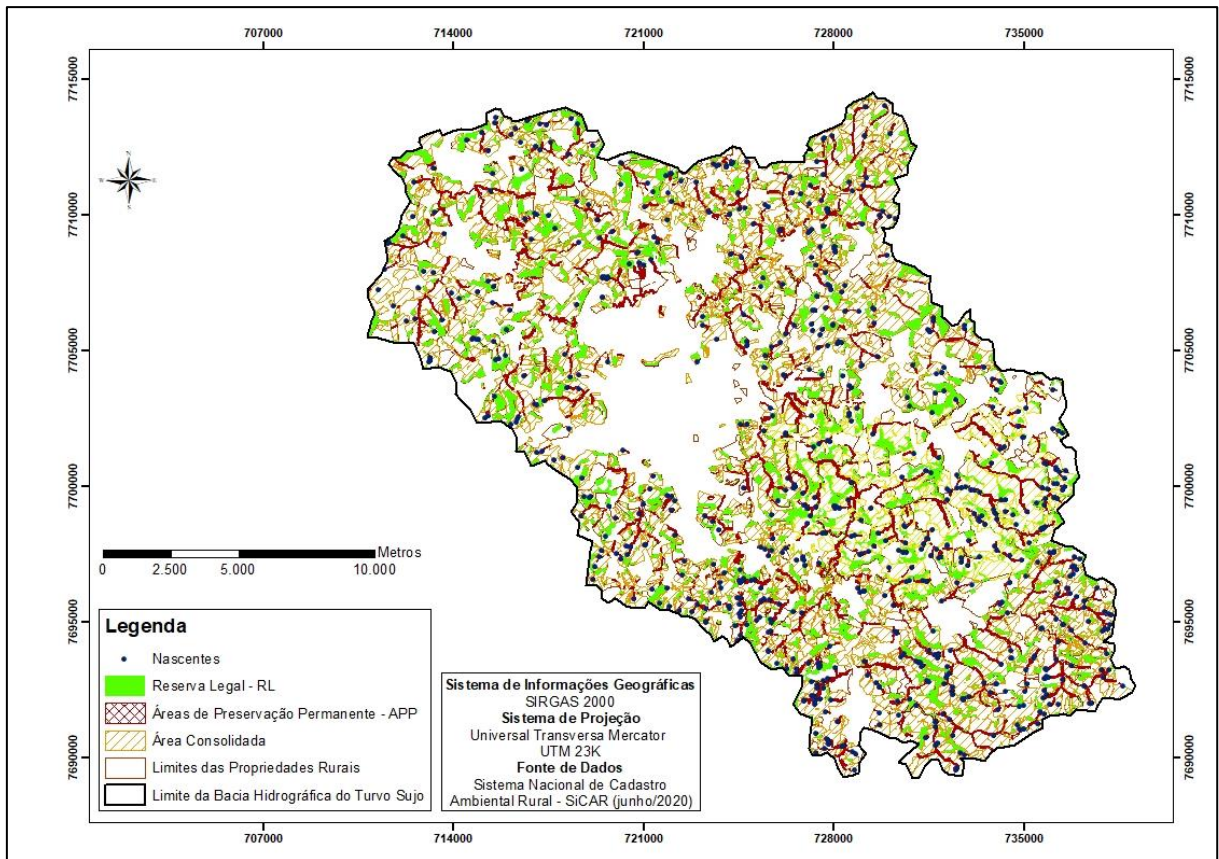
707000 714000 721000 728000 735000

7715000
7710000
7705000
7700000
7695000
7690000

7715000
7710000
7705000
7700000
7695000
7690000

N
W E
S

Metros
0 2.500 5.000 10.000

Legenda
Nascentes
Reserva Legal - RL
Áreas de Preservação Permanente - APP
Área Consolidada
Limites das Propriedades Rurais
Limite da Bacia Hidrográfica do Turvo Sujo

Sistema de Informações Geográficas
SIRGAS 2000
Sistema de Projeção
Universal Transversa Mercator
UTM 23K
Fonte de Dados
Sistema Nacional de Cadastro
Ambiental Rural - SiCAR (junho/2020)

707000 714000 721000 728000 735000